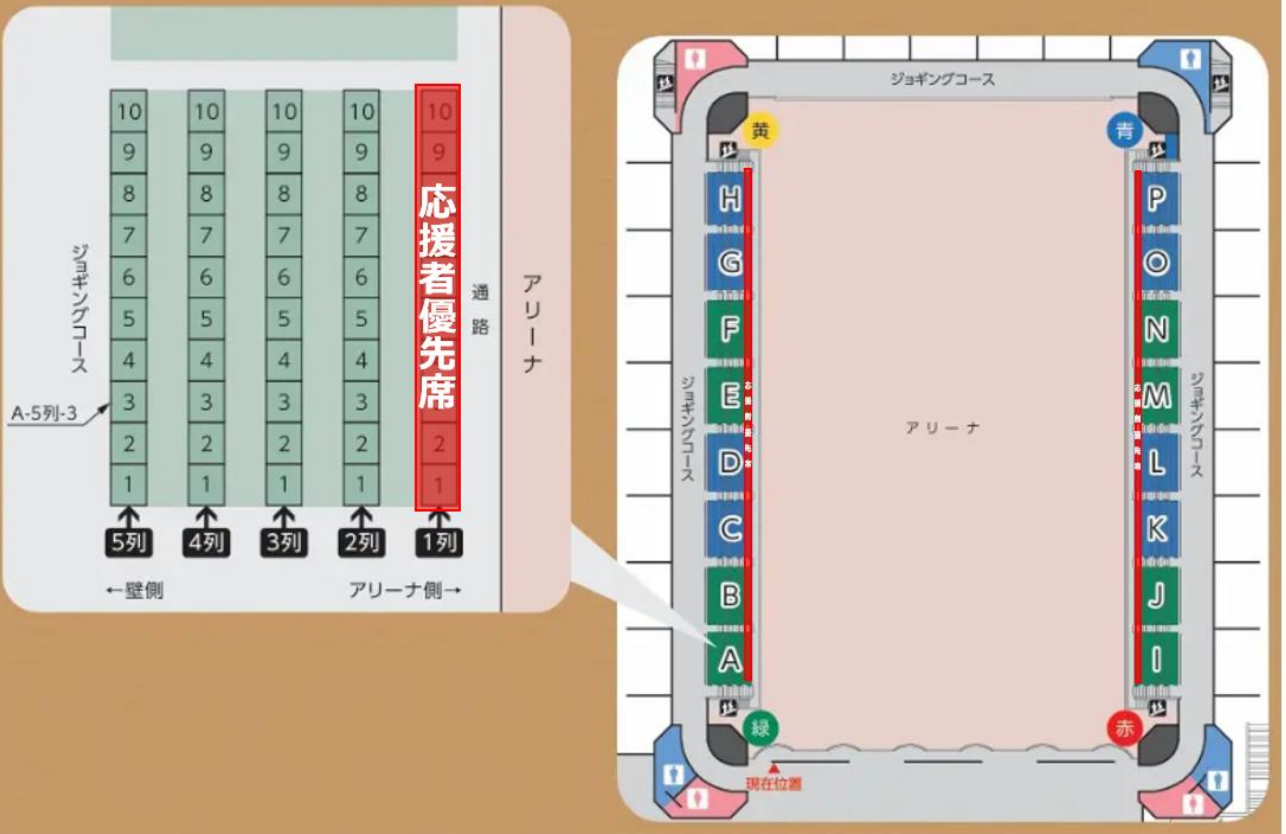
10
9
8
7
6
5
4
3
2
1
5列

10
9
8
7
6
5
4
3
2
1
4列

10
9
8
7
6
5
4
3
2
1
3列

10
9
8
7
6
5
4
3
2
1
2列

10
9
応援者優先席
2
1
1列

ジョギングコース
A-5列-3
通路
アリーナ
←壁側
アリーナ側→

ジョギングコース
黄
青
H
G
F
E
D
C
B
A
P
O
N
M
L
K
J
I
ジョギングコース
アリーナ
ジョギングコース
緑
赤
現在位置